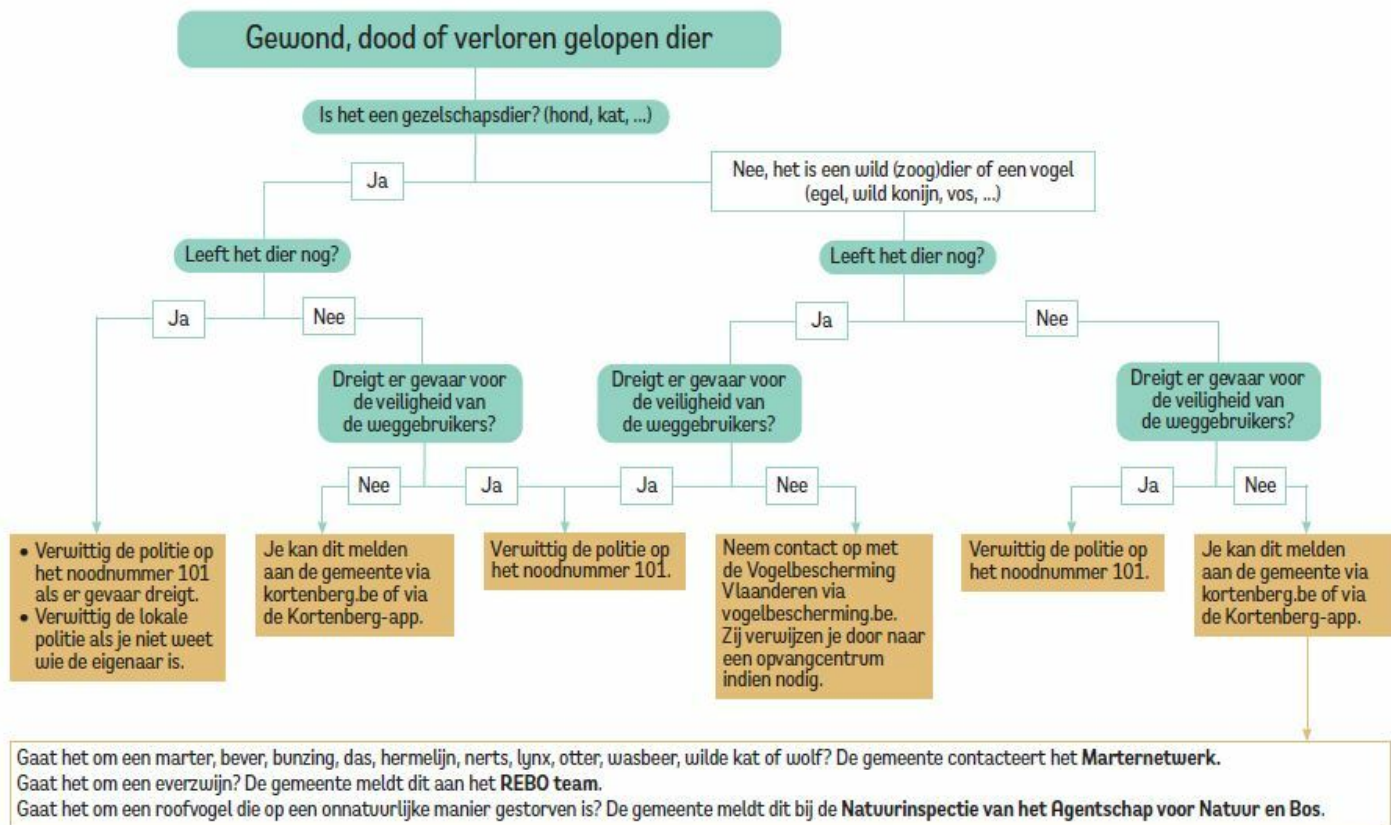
Gewond, dood of verloren gelopen dier

Is het een gezelschapsdier? (hond, kat, ...)

Ja

Nee, het is een wild (zoog)dier of een vogel (egel, wild konijn, vos, ...)

Leeft het dier nog?

Ja

Nee

Dreigt er gevaar voor de veiligheid van de weggebruikers?

Nee

Ja

• Verwittig de politie op het noodnummer 101 als er gevaar dreigt.
• Verwittig de lokale politie als je niet weet wie de eigenaar is.

Je kan dit melden aan de gemeente via kortenberg.be of via de Kortenberg-app.

Verwittig de politie op het noodnummer 101.

Leeft het dier nog?

Ja

Nee

Dreigt er gevaar voor de veiligheid van de weggebruikers?

Ja

Nee

Neem contact op met de Vogelbescherming Vlaanderen via vogelbescherming.be. Zij verwijzen je door naar een opvangcentrum indien nodig.

Dreigt er gevaar voor de veiligheid van de weggebruikers?

Ja

Nee

Verwittig de politie op het noodnummer 101.

Je kan dit melden aan de gemeente via kortenberg.be of via de Kortenberg-app.

Gaat het om een marter, bever, bunzing, das, hermelijn, nerts, lynx, otter, wasbeer, wilde kat of wolf? De gemeente contacteert het **Marternetwerk.**
Gaat het om een everzwijn? De gemeente meldt dit aan het **REBO team**.
Gaat het om een roofvogel die op een onnatuurlijke manier gestorven is? De gemeente meldt dit bij de **Natuurinspectie van het Agentschap voor Natuur en Bos**.